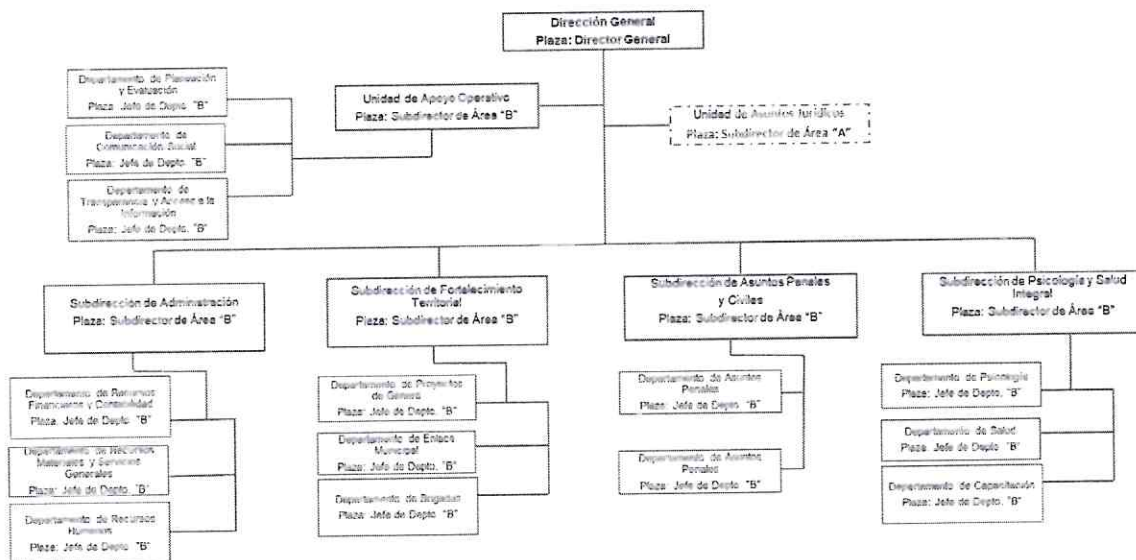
Dirección General
Plaza: Director General

Departamento de Planeación y Evaluación
Plaza: Jefe de Depto. "B"

Departamento de Comunicación Social
Plaza: Jefe de Depto. "B"

Departamento de Transparencia y Acceso a la Información
Plaza: Jefe de Depto. "B"

Unidad de Apoyo Operativo
Plaza: Subdirector de Área "B"

Unidad de Asuntos Jurídicos
Plaza: Subdirector de Área "A"

Subdirección de Administración
Plaza: Subdirector de Área "B"

Departamento de Recursos Financieros y Contabilidad
Plaza: Jefe de Depto. "B"

Departamento de Recursos Materiales y Servicios Generales
Plaza: Jefe de Depto. "B"

Departamento de Recursos Humanos
Plaza: Jefe de Depto. "B"

Subdirección de Fortalecimiento Territorial
Plaza: Subdirector de Área "B"

Departamento de Proyectos de Género
Plaza: Jefe de Depto. "B"

Departamento de Enlace Municipal
Plaza: Jefe de Depto. "B"

Departamento de Brigadas
Plaza: Jefe de Depto. "B"

Subdirección de Asuntos Penales y Civiles
Plaza: Subdirector de Área "B"

Departamento de Asuntos Penales
Plaza: Jefe de Depto. "B"

Departamento de Asuntos Penales
Plaza: Jefe de Depto. "B"

Subdirección de Psicología y Salud Integral
Plaza: Subdirector de Área "B"

Departamento de Psicología
Plaza: Jefe de Depto. "B"

Departamento de Salud
Plaza: Jefe de Depto. "B"

Departamento de Capacitación
Plaza: Jefe de Depto. "B"